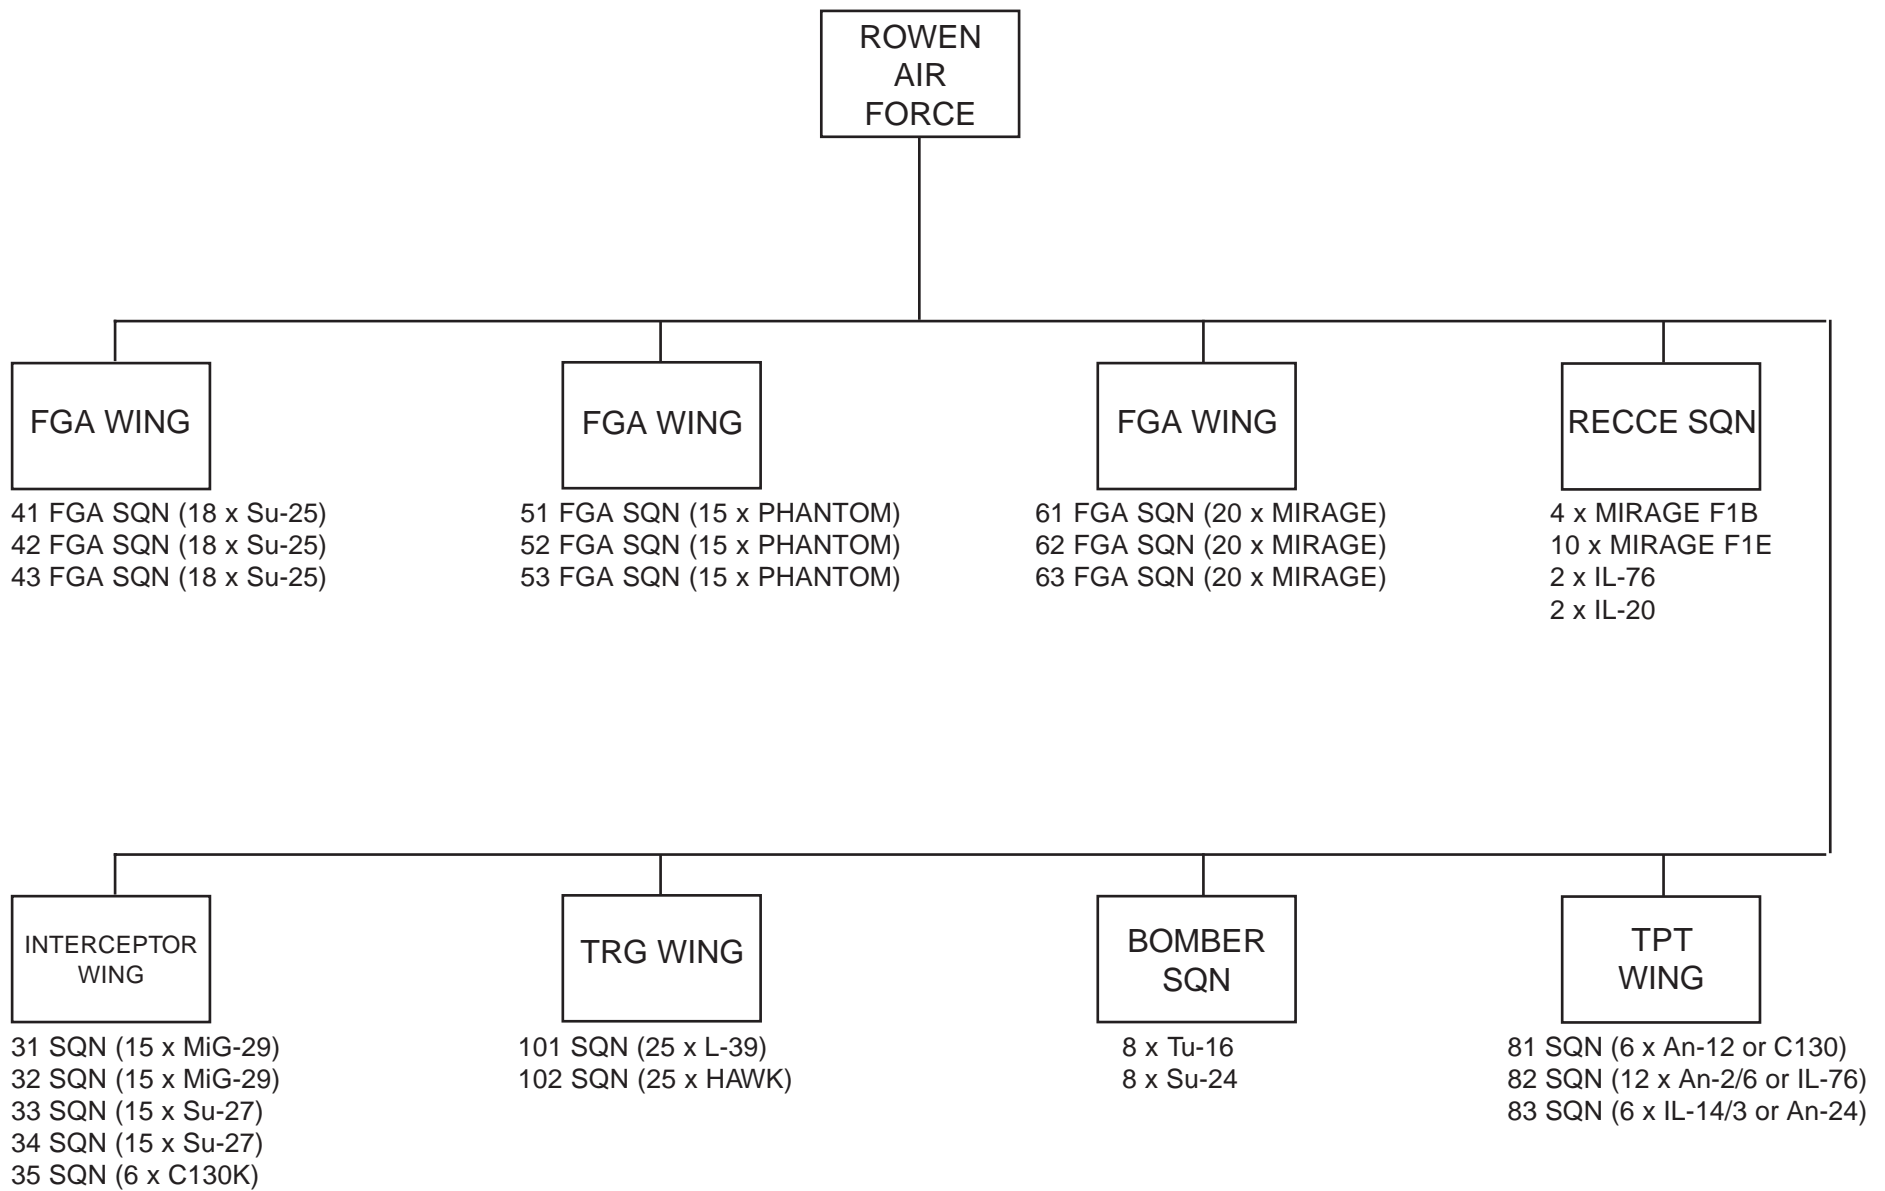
ROWEN AIR FORCE

FGA WING

41 FGA SQN (18 x Su-25)
42 FGA SQN (18 x Su-25)
43 FGA SQN (18 x Su-25)

FGA WING

51 FGA SQN (15 x PHANTOM)
52 FGA SQN (15 x PHANTOM)
53 FGA SQN (15 x PHANTOM)

FGA WING

61 FGA SQN (20 x MIRAGE)
62 FGA SQN (20 x MIRAGE)
63 FGA SQN (20 x MIRAGE)

RECCE SQN

4 x MIRAGE F1B
10 x MIRAGE F1E
2 x IL-76
2 x IL-20

INTERCEPTOR WING

31 SQN (15 x MiG-29)
32 SQN (15 x MiG-29)
33 SQN (15 x Su-27)
34 SQN (15 x Su-27)
35 SQN (6 x C130K)

TRG WING

101 SQN (25 x L-39)
102 SQN (25 x HAWK)

BOMBER SQN

8 x Tu-16
8 x Su-24

TPT WING

81 SQN (6 x An-12 or C130)
82 SQN (12 x An-2/6 or IL-76)
83 SQN (6 x IL-14/3 or An-24)